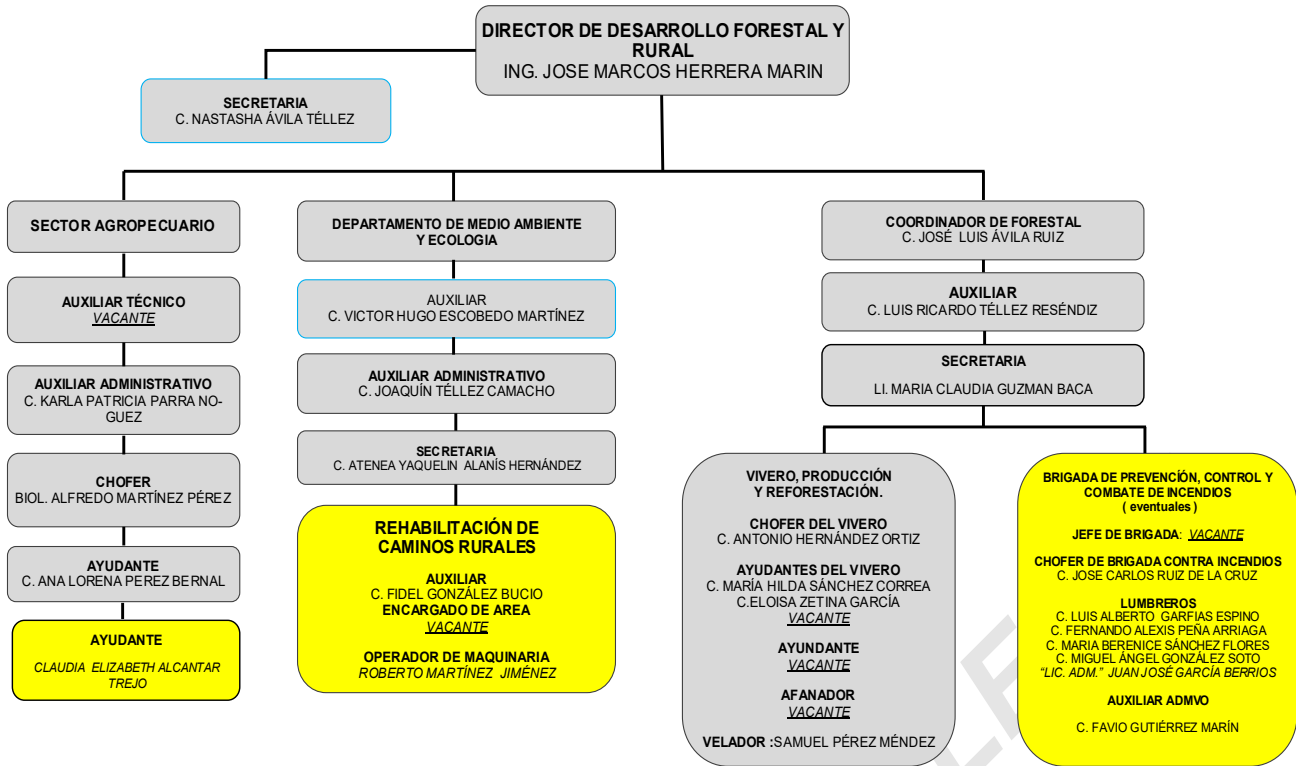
DIRECTOR DE DESARROLLO FORESTAL Y RURAL
ING. JOSE MARCOS HERRERA MARIN

SECRETARIA
C. NASTASHA ÁVILA TÉLLEZ

SECTOR AGROPECUARIO

AUXILIAR TÉCNICO
VACANTE

AUXILIAR ADMINISTRATIVO
C. KARLA PATRICIA PARRA NOGUEZ

CHOFER
BIOL. ALFREDO MARTÍNEZ PÉREZ

AYUDANTE
C. ANA LORENA PEREZ BERNAL

AYUDANTE
CLAUDIA ELIZABETH ALCANTAR TREJO

DEPARTAMENTO DE MEDIO AMBIENTE Y ECOLOGIA

AUXILIAR
C. VICTOR HUGO ESCOBEDO MARTÍNEZ

AUXILIAR ADMINISTRATIVO
C. JOAQUÍN TÉLLEZ CAMACHO

SECRETARIA
C. ATENEA YAQUELIN ALANÍS HERNÁNDEZ

REHABILITACIÓN DE CAMINOS RURALES
AUXILIAR
C. FIDEL GONZÁLEZ BUCIO
ENCARGADO DE AREA
VACANTE
OPERADOR DE MAQUINARIA
ROBERTO MARTÍNEZ JIMÉNEZ

COORDINADOR DE FORESTAL
C. JOSÉ LUIS ÁVILA RUIZ

AUXILIAR
C. LUIS RICARDO TÉLLEZ RESÉNDIZ

SECRETARIA
LI. MARIA CLAUDIA GUZMAN BACA

VIVERO, PRODUCCIÓN Y REFORESTACIÓN.
CHOFER DEL VIVERO
C. ANTONIO HERNÁNDEZ ORTIZ
AYUDANTES DEL VIVERO
C. MARÍA HILDA SÁNCHEZ CORREA
C.ELOISA ZETINA GARCÍA
VACANTE
AYUNDANTE
VACANTE
AFANADOR
VACANTE
VELADOR :SAMUEL PÉREZ MÉNDEZ

BRIGADA DE PREVENCIÓN, CONTROL Y COMBATE DE INCENDIOS
( eventuales )
JEFE DE BRIGADA: VACANTE
CHOFER DE BRIGADA CONTRA INCENDIOS
C. JOSE CARLOS RUIZ DE LA CRUZ
LUMBREROS
C. LUIS ALBERTO GARFIAS ESPINO
C. FERNANDO ALEXIS PEÑA ARRIAGA
C. MARIA BERENICE SÁNCHEZ FLORES
C. MIGUEL ÁNGEL GONZÁLEZ SOTO
"LIC. ADM." JUAN JOSÉ GARCÍA BERRIOS
AUXILIAR ADMVO
C. FAVIO GUTIÉRREZ MARÍN